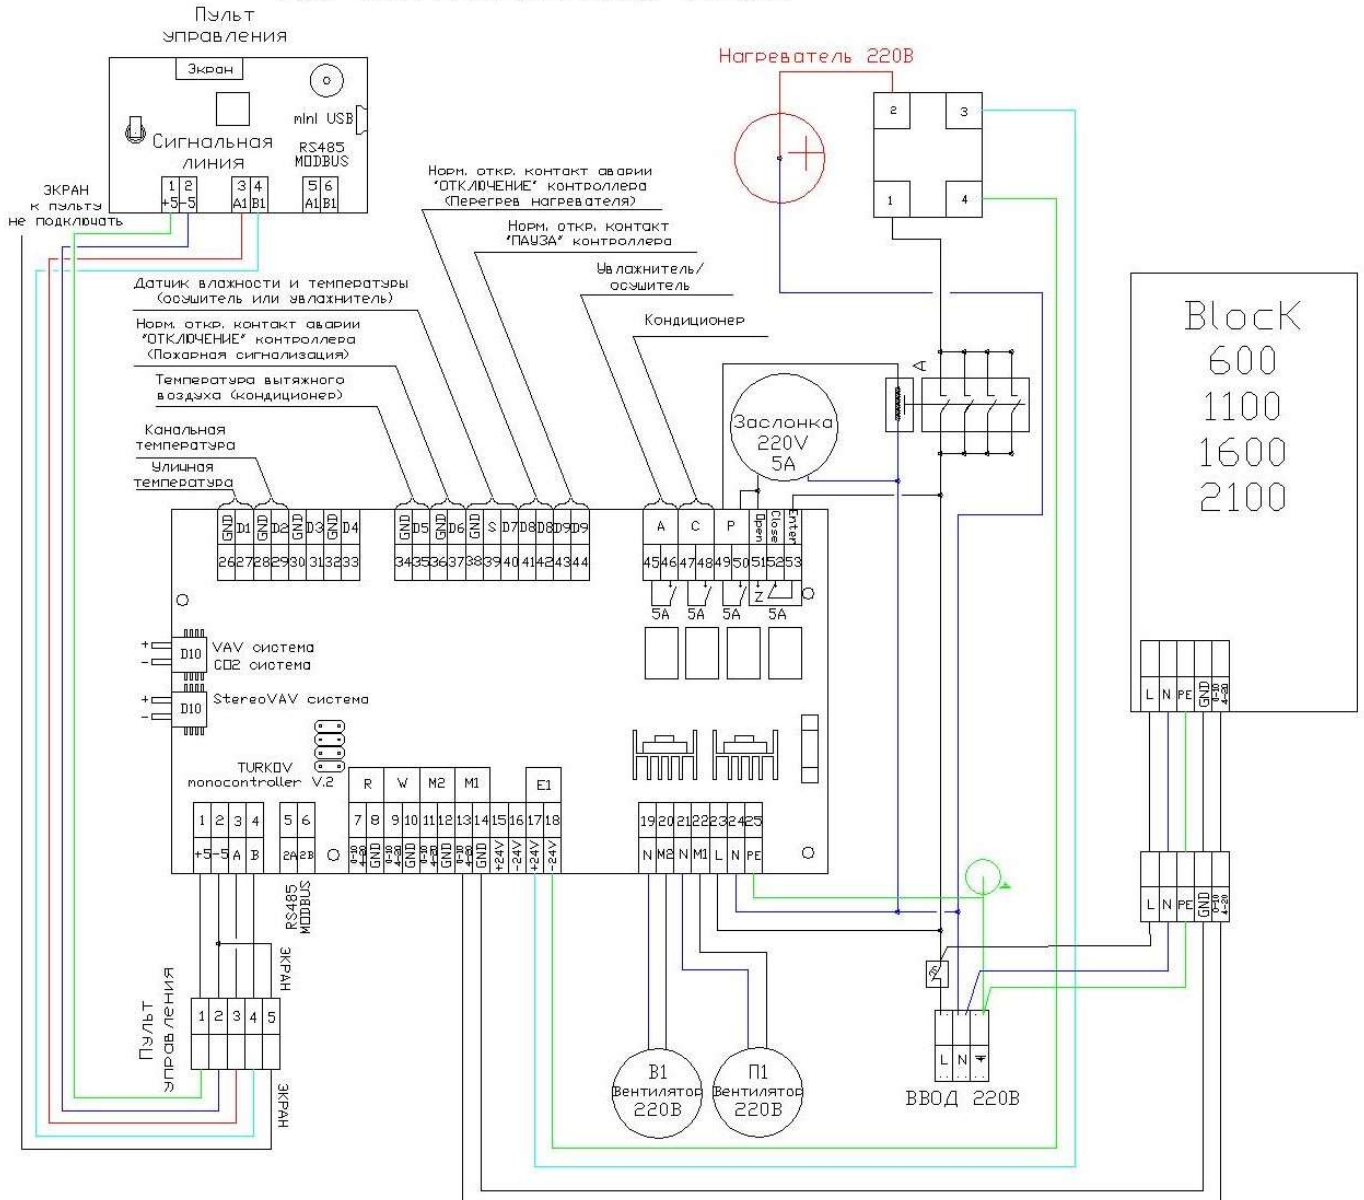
Пульт управления

Экран

mini USB

Сигнальная линия

RS485 MODBUS

ЭКРАН к пульту не подключать

1 2
+5 -5

3 4
A1 B1

5 6
A1 B1

Нагреватель 220В

2 3
1 4

Норм. откр. контакт аварии "ОТКЛЮЧЕНИЕ" контроллера (Перегрев нагревателя)

Норм. откр. контакт "ПАУЗА" контроллера

Увлажнитель/ осушитель

Датчик влажности и температуры (осушитель или увлажнитель)

Норм. откр. контакт аварии "ОТКЛЮЧЕНИЕ" контроллера (Пожарная сигнализация)

Кондиционер

Температура вытяжного воздуха (кондиционер)

Канальная температура

Уличная температура

BlocK
600
1100
1600
2100

A

Заслонка 220V 5A

GND D1 GND D2 GND D3 GND D4
26 27 28 29 30 31 32 33

GND D5 GND D6 GND S D7 D8 D8 D9 D9
34 35 36 37 38 39 40 41 42 43 44

A C P Open Close Enter
45 46 47 48 49 50 51 52 53

5A 5A 5A 5A

VAV система
CO2 система
D10

StereoVAV система
D10

TURKOV monocontroller V.2

1 2 3 4
+5 -5 A B

5 6
2A 2B

RS485 MODBUS

R W M2 M1 E1
7 8 9 10 11 12 13 14 15 16 17 18
0-10 4-20 GND 0-10 4-20 GND 0-10 4-20 GND 0-10 4-20 GND +24V -24V +24V -24V

19 20 21 22 23 24 25
N M2 N M1 L N PE

L N PE GND 0-10 4-20

L N PE GND 0-10 4-20

ЭКРАН

Пульт управления

1 2 3 4 5

ЭКРАН

B1 Вентилятор 220В

П1 Вентилятор 220В

L N

ВВОД 220В